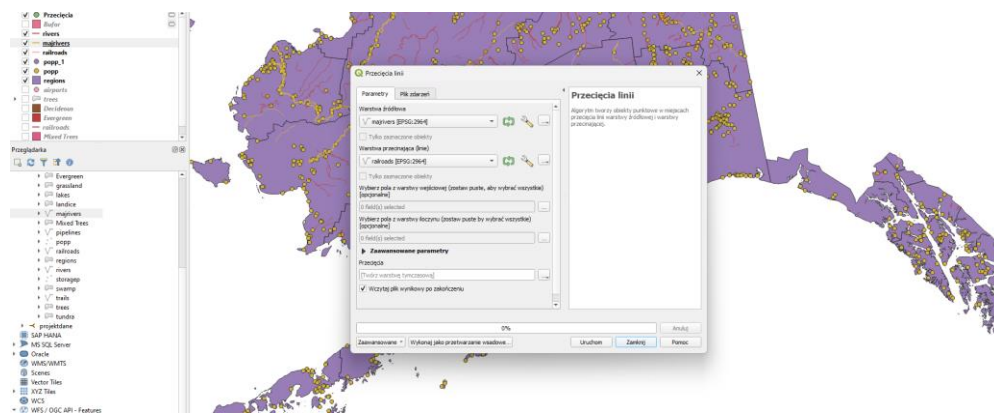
Przecięcia
Bufor
rivers
majrivers
railroads
popp_1
popp
regions
airports
trees
Deciduous
Evergreen
railroads
Mixed Trees

Przeglądarka
Evergreen
grassland
lakes
landice
majrivers
Mixed Trees
pipelines
popp
railroads
regions
rivers
storagep
swamp
trails
trees
tundra
projektdane
SAP HANA
MS SQL Server
Oracle
WMS/WMTS
Scenes
Vector Tiles
XYZ Tiles
WCS
WFS / OGC API - Features

Przecięcia linii
Parametry | Plik zdarzeń
Warstwa źródłowa
majrivers [EPSG:2964]
Tylko zaznaczone obiekty
Warstwa przecinająca (linie)
railroads [EPSG:2964]
Tylko zaznaczone obiekty
Wybierz pola z warstwy wejściowej (zostaw puste, aby wybrać wszystkie) [opcjonalne]
0 field(s) selected
Wybierz pola z warstwy tłoczynu (zostaw puste by wybrać wszystkie) [opcjonalne]
0 field(s) selected
Zaawansowane parametry
Przecięcia
[Tworz warstwę tymczasową]
Wczytaj plik wynikowy po zakończeniu
Przecięcia linii
Algorytm tworzy obiekty punktowe w miejscach przecięcia linii warstwy źródłowej i warstwy przecinającej.
0%
Anuluj
Zaawansowane
Wykonaj jako przetwarzanie wsadowe...
Uruchom
Zamknij
Pomoc